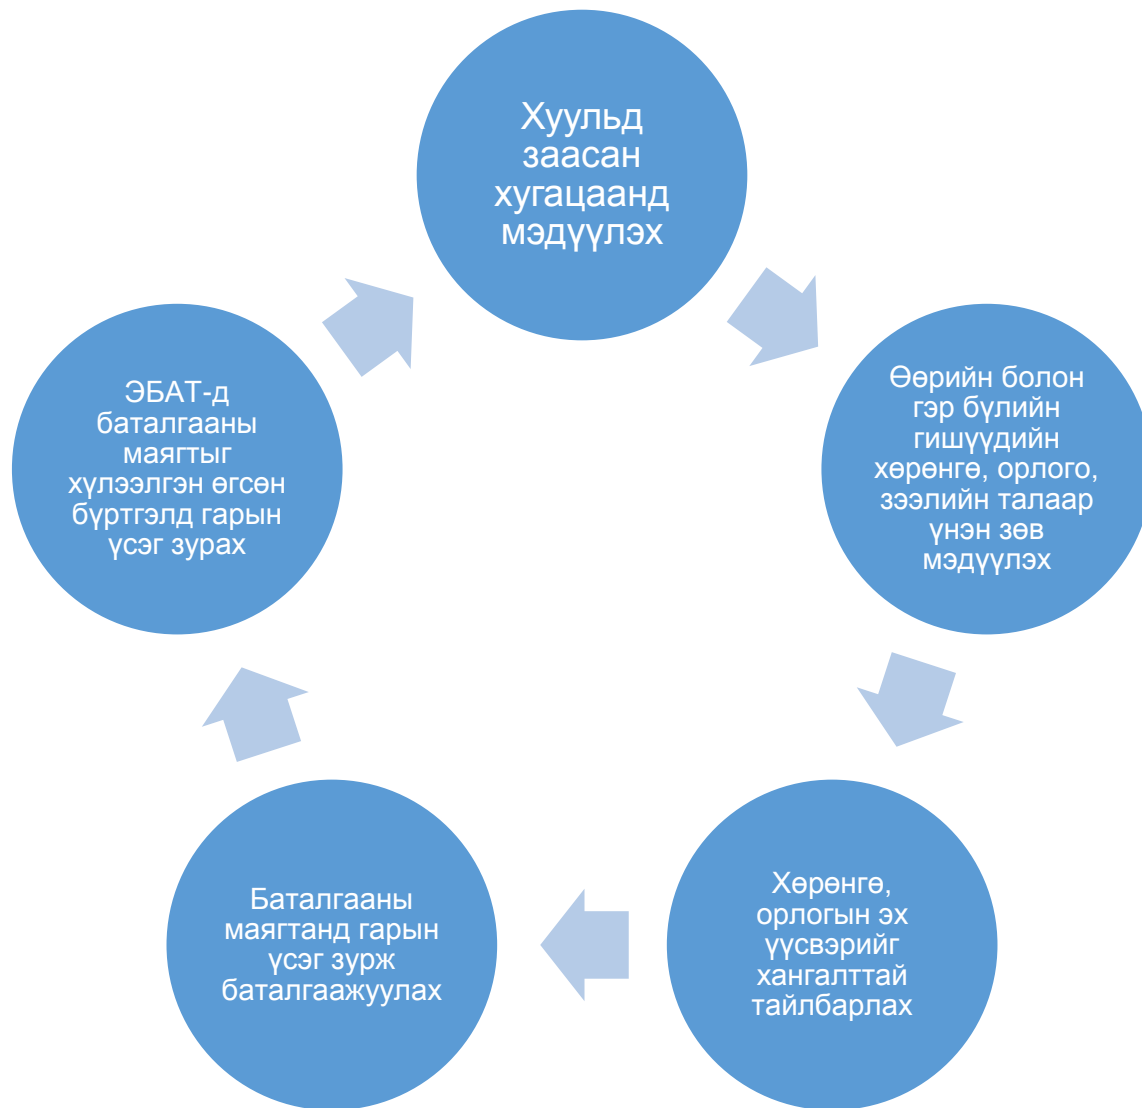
Хуульд заасан хугацаанд мэдүүлэх

Өөрийн болон гэр бүлийн гишүүдийн хөрөнгө, орлого, зээлийн талаар үнэн зөв мэдүүлэх

Хөрөнгө, орлогын эх үүсвэрийг хангалттай тайлбарлах

Баталгааны маягтанд гарын үсэг зурж баталгаажуулах

ЭБАТ-д баталгааны маягтыг хүлээлгэн өгсөн бүртгэлд гарын үсэг зурах